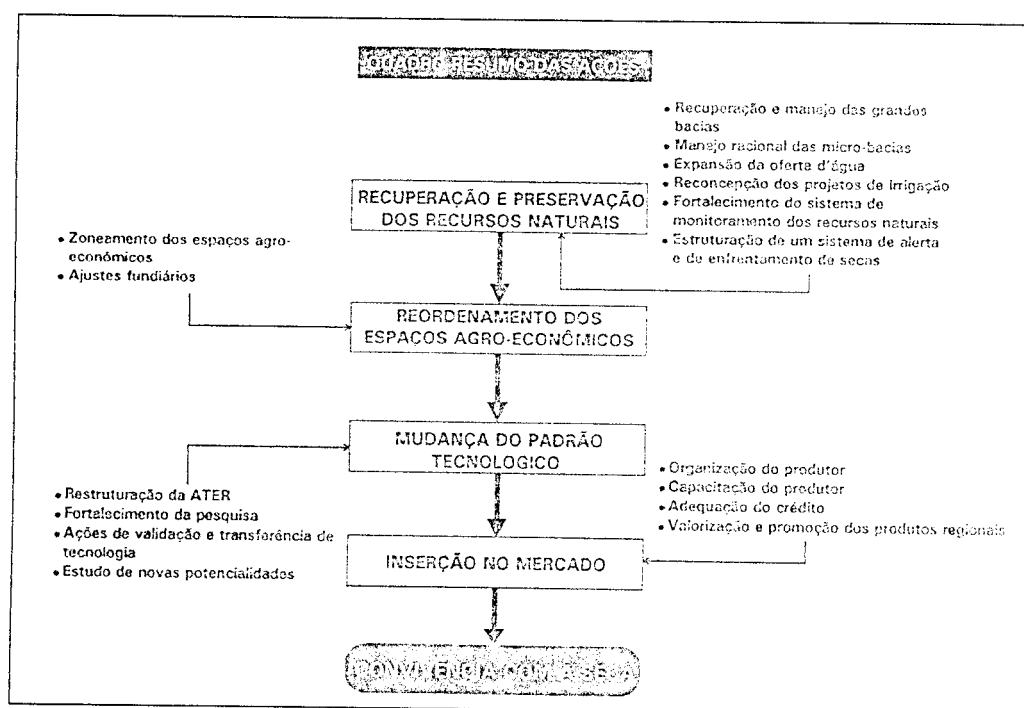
QUADRO RESUMO DAS AÇÕES

• Recuperação e manejo das grandes bacias
• Manejo racional das micro-bacias
• Expansão da oferta d'água
• Reconcepção dos projetos de irrigação
• Fortalecimento do sistema de monitoramento dos recursos naturais
• Estruturação de um sistema de alerta e de enfrentamento de secas

RECUPERAÇÃO E PRESERVAÇÃO DOS RECURSOS NATURAIS

• Zoneamento dos espaços agro-econômicos
• Ajustes fundiários

REORDENAMENTO DOS ESPAÇOS AGRO-ECONÔMICOS

MUDANÇA DO PADRÃO TECNOLOGICO

• Restruturação da ATER
• Fortalecimento da pesquisa
• Ações de validação e transferência de tecnologia
• Estudo de novas potencialidades

• Organização do produtor
• Capacitação do produtor
• Adequação do crédito
• Valorização e promoção dos produtos regionais

INSERÇÃO NO MERCADO

CONVIVÊNCIA COM A SECA